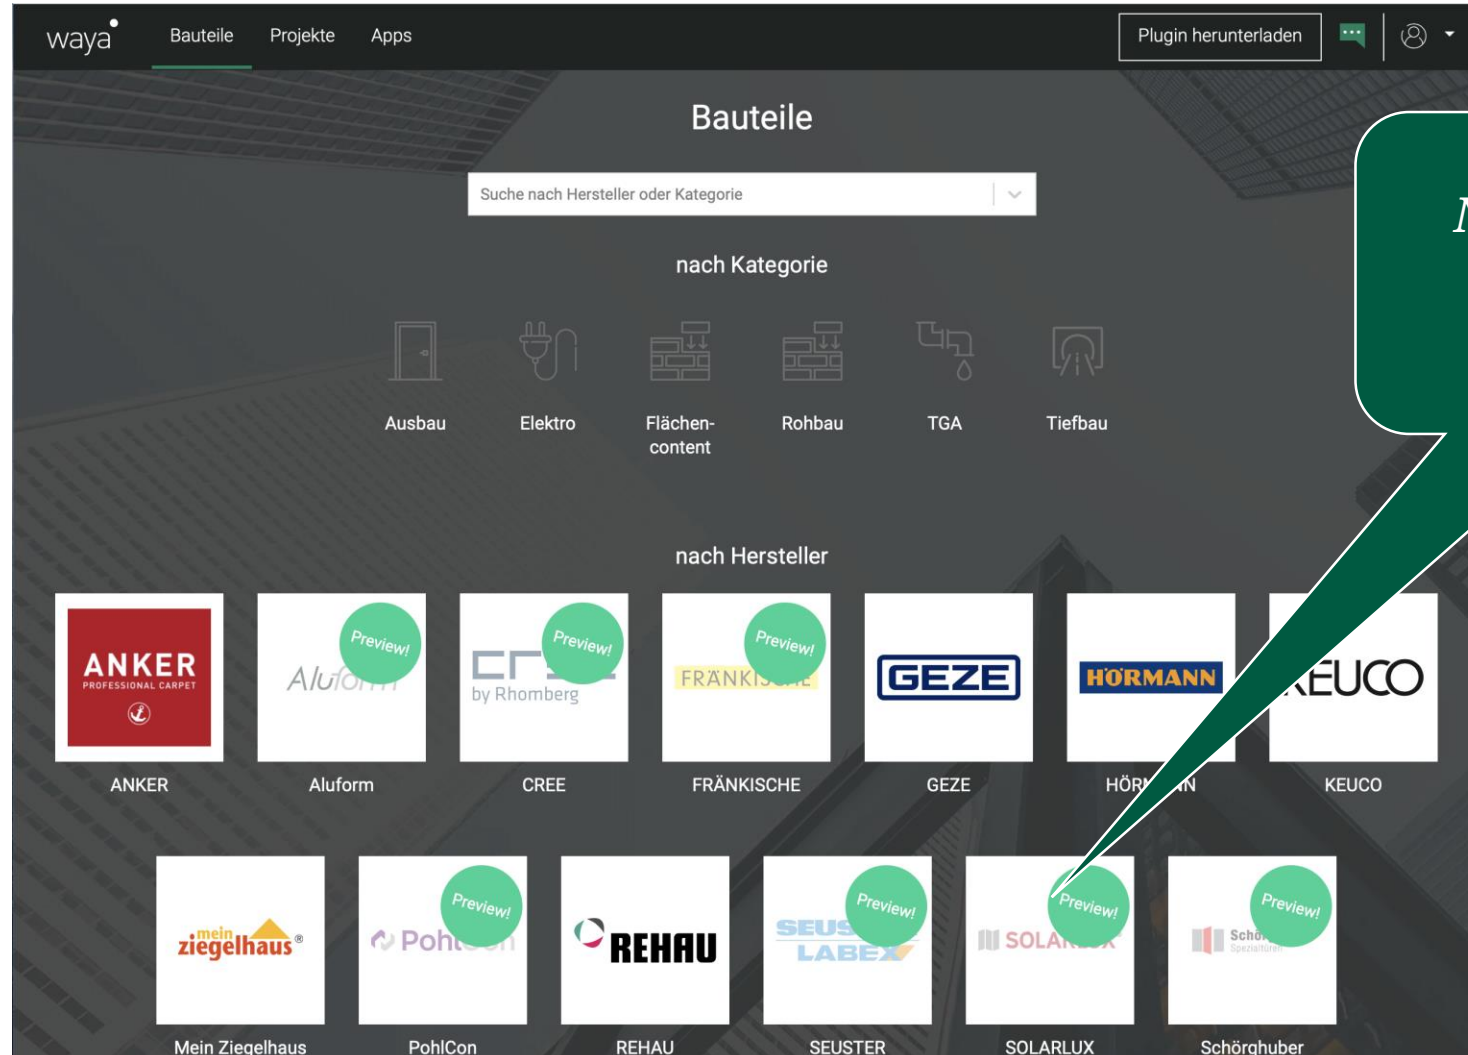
waya Bauteile Projekte Apps

Plugin herunterladen

Bauteile

Suche nach Hersteller oder Kategorie

nach Kategorie

Ausbau
Elektro
Flächencontent
Rohbau
TGA
Tiefbau

nach Hersteller

ANKER PROFESSIONAL CARPET
ANKER

Aluform Preview!
Aluform

CREE by Rhomberg Preview!
CREE

FRÄNKISCHE Preview!
FRÄNKISCHE

GEZE
GEZE

HÖRMANN
HÖRMANN

KEUCO
KEUCO

mein ziegelhaus
Mein Ziegelhaus

PohlCon Preview!
PohlCon

REHAU
REHAU

SEUSTER LABEX Preview!
SEUSTER

SOLARLUX Preview!
SOLARLUX

Schörghuber Preview!
Schörghuber